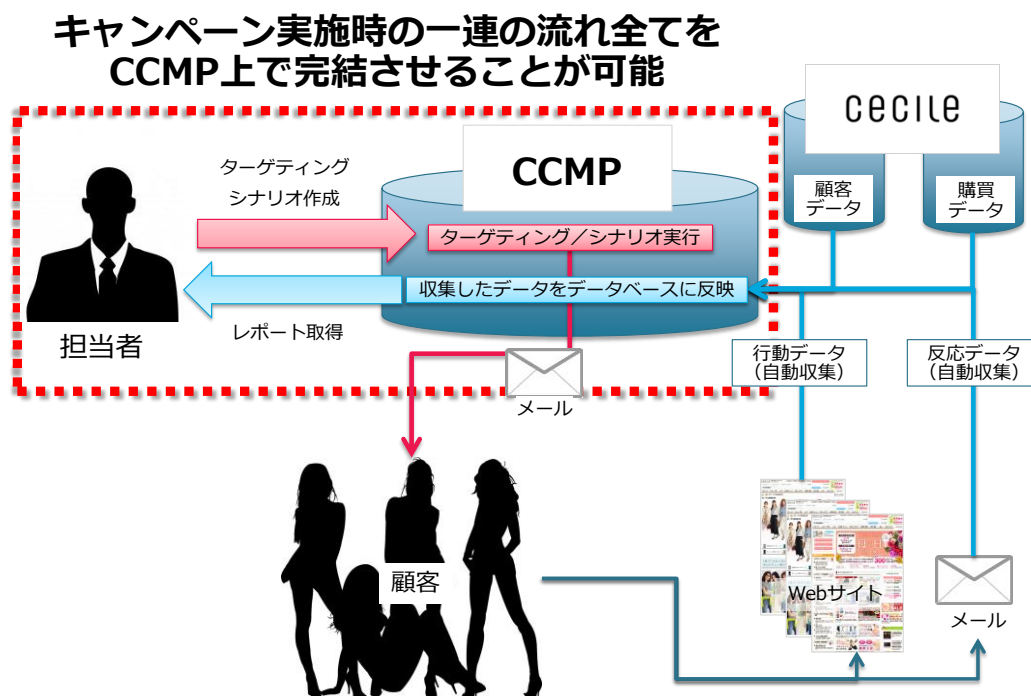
キャンペーン実施時の一連の流れ全てをCCMP上で完結させることが可能

cecile

CCMP

顧客データ

購買データ

ターゲティング
シナリオ作成

ターゲティング／シナリオ実行

収集したデータをデータベースに反映

レポート取得

担当者

行動データ
（自動収集）

反応データ
（自動収集）

メール

顧客

Webサイト

メール